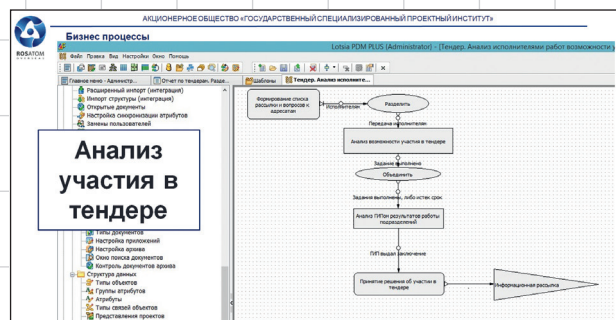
АКЦИОНЕРНОЕ ОБЩЕСТВО «ГОСУДАРСТВЕННЫЙ СПЕЦИАЛИЗИРОВАННЫЙ ПРОЕКТНЫЙ ИНСТИТУТ»

ROSATOM

Бизнес процессы

Lotsia PDM PLUS (Administrator) - [Тендер. Анализ исполнителями работ возможност

Файл Правка Вид Настройки Окно Помощь

Главное меню - Администр... | Отчет по тендерам. Разде... | Шаблоны | Тендер. Анализ исполните...

Расширенный импорт (интеграция)
Импорт структуры (интеграция)
Открытые документы
Настройка синхронизации атрибутов
Замены пользователей

Типы документов
Настройка приложений
Настройка архива
Окно поиска документов
Контроль документов архива
Структура данных
Типы объектов
Группы атрибутов
Атрибуты
Типы связей объектов
Представления проектов

Анализ участия в тендере

Формирование списка рассылки и вопросов к адресатам

Исполнителям

Разделить

Передача исполнителям

Анализ возможности участия в тендере

Задание выполнено

Объединить

Задание выполнено, либо истек срок

Анализ ГИПом результатов работы подразделений

ГИП выдал заключение

Принятие решения об участии в тендере

Информационная рассылка